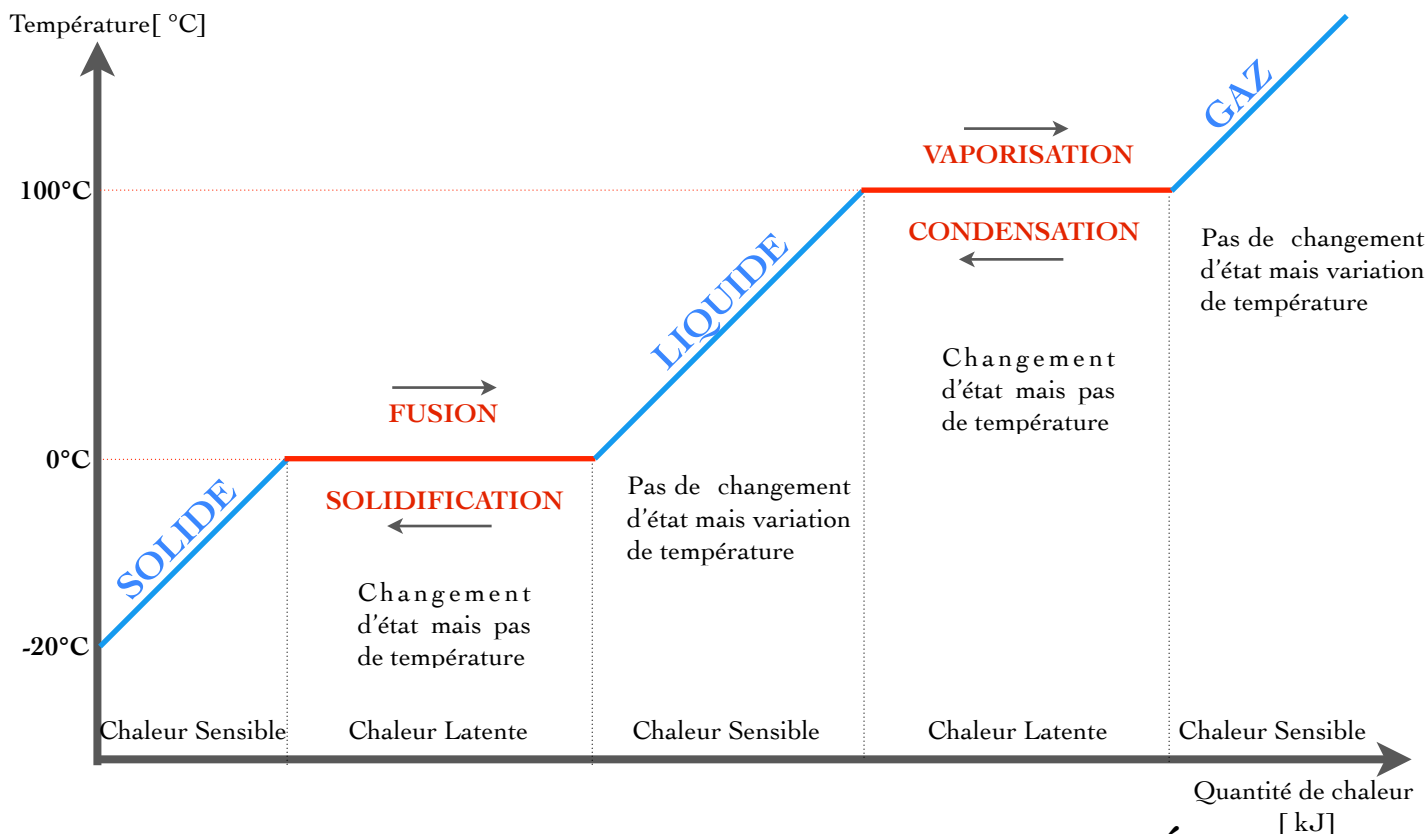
Température[ °C]

100°C

0°C

-20°C

SOLIDE

FUSION

SOLIDIFICATION

Changement d'état mais pas de température

LIQUIDE

Pas de changement d'état mais variation de température

VAPORISATION

CONDENSATION

Changement d'état mais pas de température

GAZ

Pas de changement d'état mais variation de température

Chaleur Sensible

Chaleur Latente

Chaleur Sensible

Chaleur Latente

Chaleur Sensible

Quantité de chaleur [ kJ]